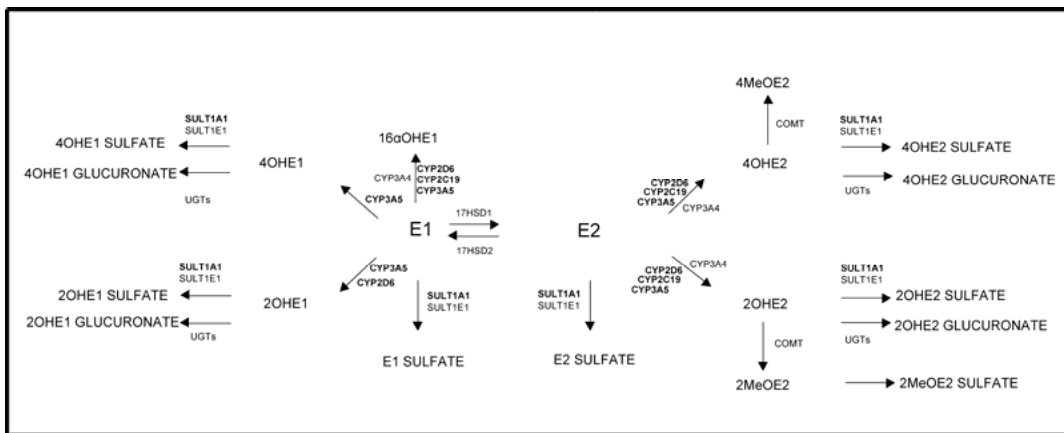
4MeOE2

COMT

SULT1A1
SULT1E1

4OHE1 SULFATE

4OHE1 GLUCURONATE

UGTs

16αOHE1

CYP2D6
CYP2C19
CYP3A5

CYP3A4

4OHE1

CYP3A5

17HSD1

17HSD2

E1

E2

CYP2D6
CYP2C19
CYP3A5

CYP3A4

4OHE2

SULT1A1
SULT1E1

4OHE2 SULFATE

UGTs

4OHE2 GLUCURONATE

SULT1A1
SULT1E1

2OHE1 SULFATE

2OHE1 GLUCURONATE

UGTs

CYP3A5
CYP2D6

2OHE1

SULT1A1
SULT1E1

E1 SULFATE

SULT1A1
SULT1E1

E2 SULFATE

CYP3A4

CYP2D6
CYP2C19
CYP3A5

2OHE2

COMT

2MeOE2

SULT1A1
SULT1E1

2OHE2 SULFATE

2OHE2 GLUCURONATE

UGTs

2MeOE2 SULFATE